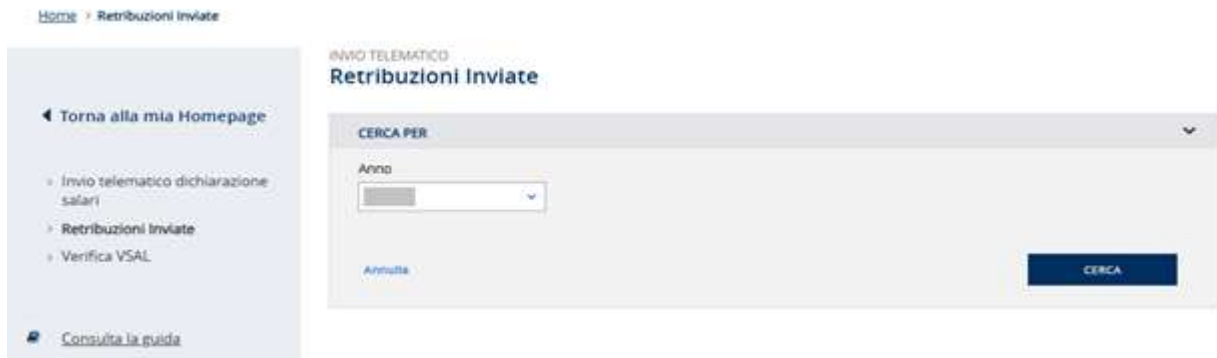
Home > Retribuzioni Inviate

◀ Torna alla mia Homepage

› Invio telematico dichiarazione salari
› Retribuzioni Inviate
› Verifica VSAL

Consulta la guida

INVIO TELEMATICO
Retribuzioni Inviate

CERCA PER

Anno

Annulla

CERCA